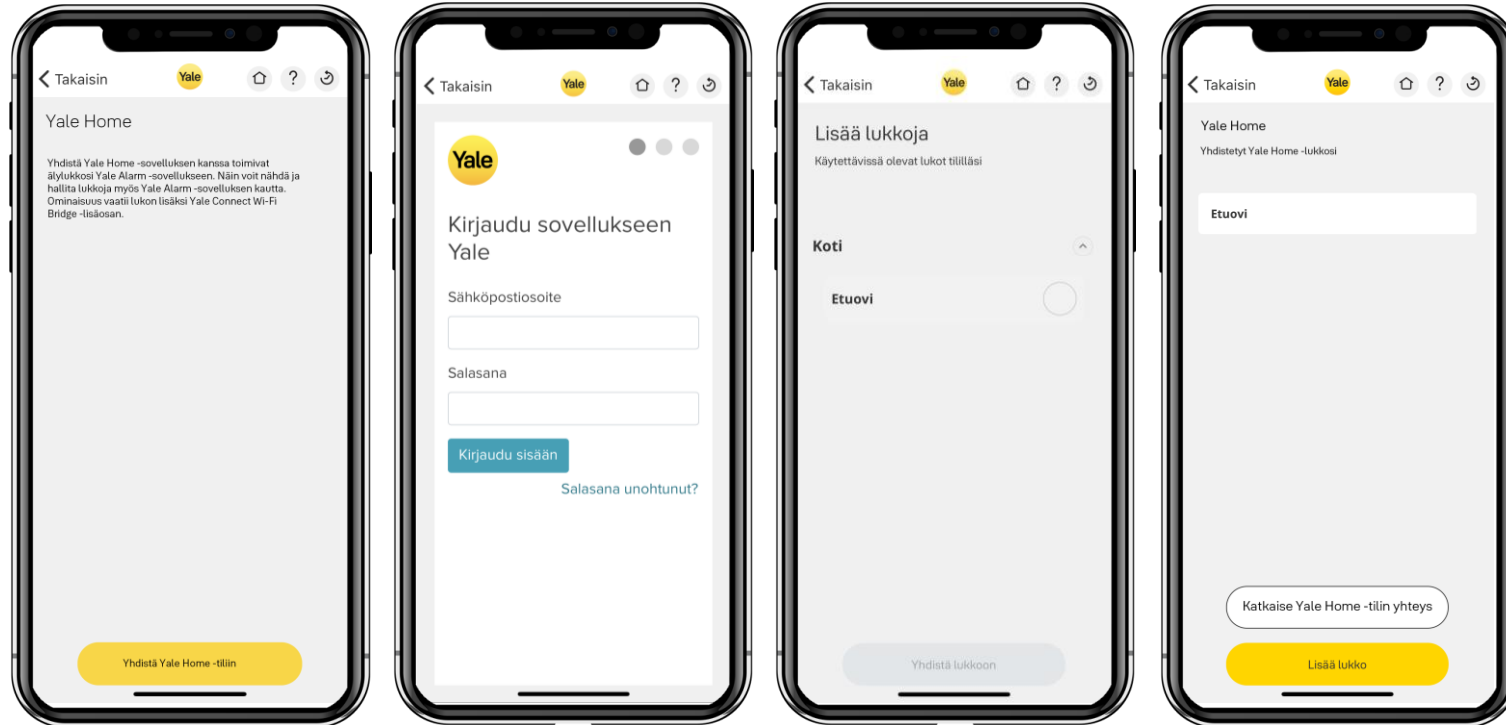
Takaisin Yale

Yale Home

Yhdistä Yale Home -sovelluksen kanssa toimivat älylukkosi Yale Alarm -sovellukseen. Näin voit nähdä ja hallita lukkoja myös Yale Alarm -sovelluksen kautta. Ominaisuus vaatii lukon lisäksi Yale Connect Wi-Fi Bridge -lisäosan.

Yhdistä Yale Home -tiliin

Takaisin Yale

Yale

Kirjaudu sovellukseen Yale

Sähköpostiosoite

Salasana

Kirjaudu sisään

Salasana unohtunut?

Takaisin Yale

Lisää lukkoja

Käytettävissä olevat lukot tililläsi

Koti

Etuovi

Yhdistä lukkoon

Takaisin Yale

Yale Home

Yhdistetyt Yale Home -lukkosi

Etuovi

Katkaise Yale Home -tilin yhteys

Lisää lukko